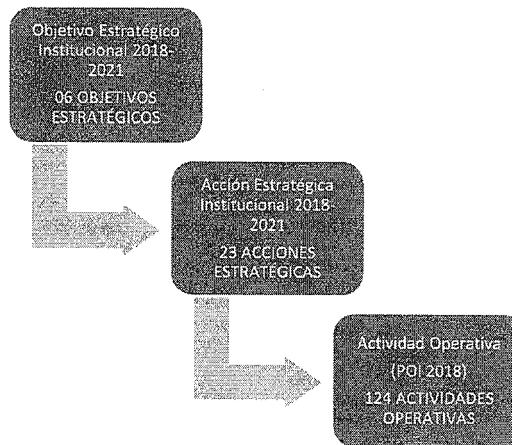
Objetivo Estratégico Institucional 2018-2021

06 OBJETIVOS ESTRATÉGICOS

Acción Estratégica Institucional 2018-2021

23 ACCIONES ESTRATÉGICAS

Actividad Operativa

(POI 2018)

124 ACTIVIDADES OPERATIVAS